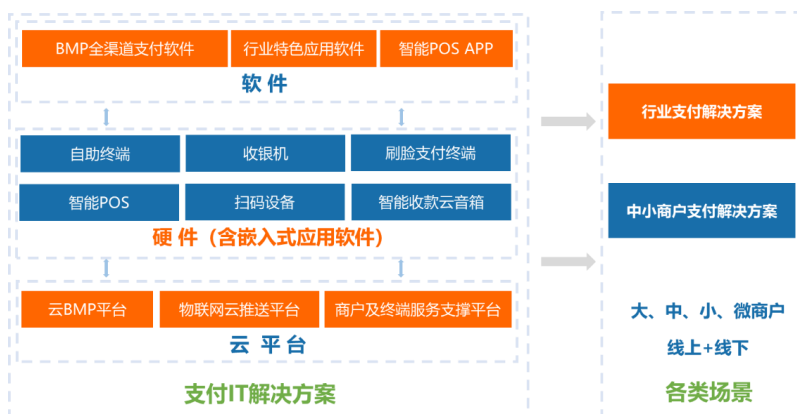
BMP全渠道支付软件

行业特色应用软件

智能POS APP

软 件

自助终端

收银机

刷脸支付终端

智能POS

扫码设备

智能收款云音箱

硬 件（含嵌入式应用软件）

云BMP平台

物联网云推送平台

商户及终端服务支撑平台

云 平 台

支付IT解决方案

行业支付解决方案

中小商户支付解决方案

大、中、小、微商户

线上+线下

各类场景